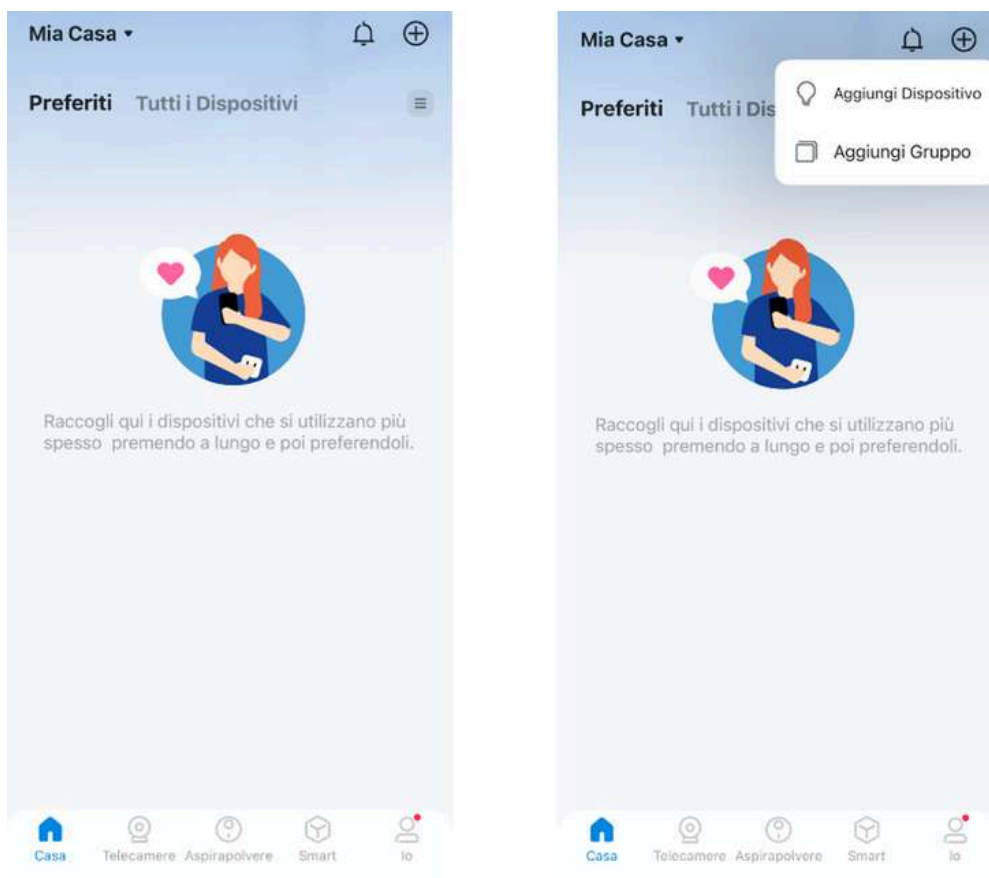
Mia Casa ▾

Preferiti Tutti i Dispositivi

Raccogli qui i dispositivi che si utilizzano più spesso premendo a lungo e poi preferendoli.

Casa Telecamere Aspirapolvere Smart Io

Mia Casa ▾

Preferiti Tutti i Dis

Aggiungi Dispositivo

Aggiungi Gruppo

Raccogli qui i dispositivi che si utilizzano più spesso premendo a lungo e poi preferendoli.

Casa Telecamere Aspirapolvere Smart Io